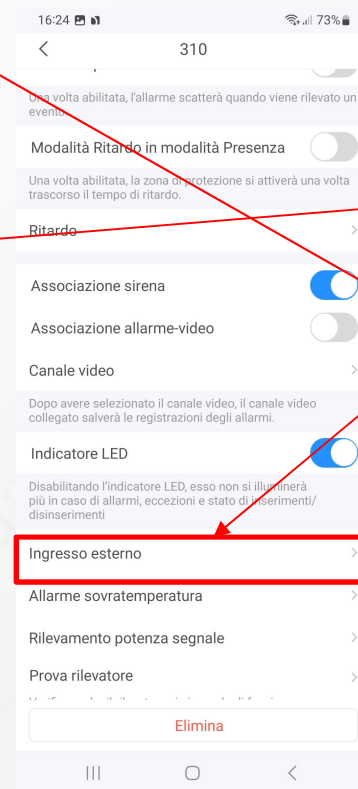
16:24 73%

310

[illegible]

Una volta abilitata, l'allarme scatterà quando viene rilevato un evento.

Modalità Ritardo in modalità Presenza

Una volta abilitata, la zona di protezione si attiverà una volta trascorso il tempo di ritardo.

Ritardo

Associazione sirena

Associazione allarme-video

Canale video

Dopo avere selezionato il canale video, il canale video collegato salverà le registrazioni degli allarmi.

Indicatore LED

Disabilitando l'indicatore LED, esso non si illuminerà più in caso di allarmi, eccezioni e stato di inserimenti/ disinserimenti

Ingresso esterno

Allarme sovratemperatura

Rilevamento potenza segnale

Prova rilevatore

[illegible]

Elimina